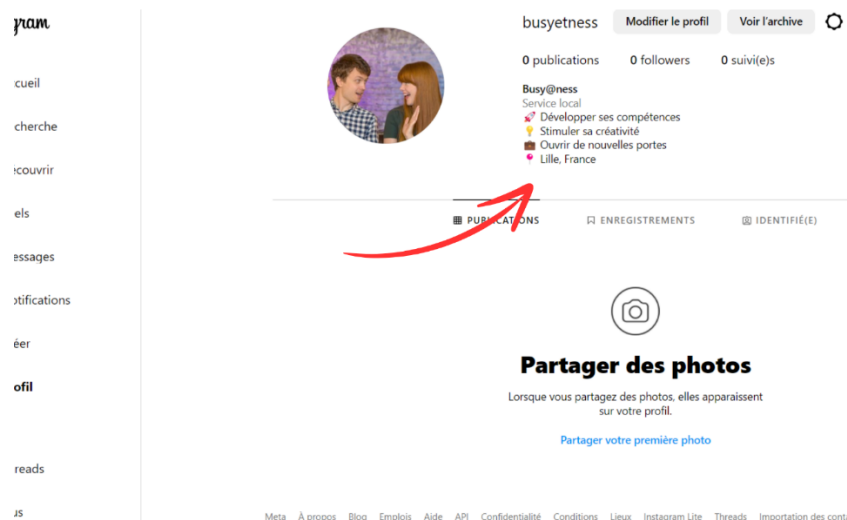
gram

ccueil

cherche

écouvrir

els

essages

otifications

éer

ofil

reads

us

busyetness Modifier le profil Voir l'archive

0 publications 0 followers 0 suivi(e)s

Busy@ness
Service local
💅 Développer ses compétences
💡 Stimuler sa créativité
💼 Ouvrir de nouvelles portes
📍 Lille, France

PUBLICATIONS ENREGISTREMENTS IDENTIFIÉ(E)

Partager des photos

Lorsque vous partagez des photos, elles apparaissent sur votre profil.

Partager votre première photo

Meta À propos Blog Emplois Aide API Confidentialité Conditions Lieux Instagram Lite Threads Importation des cont